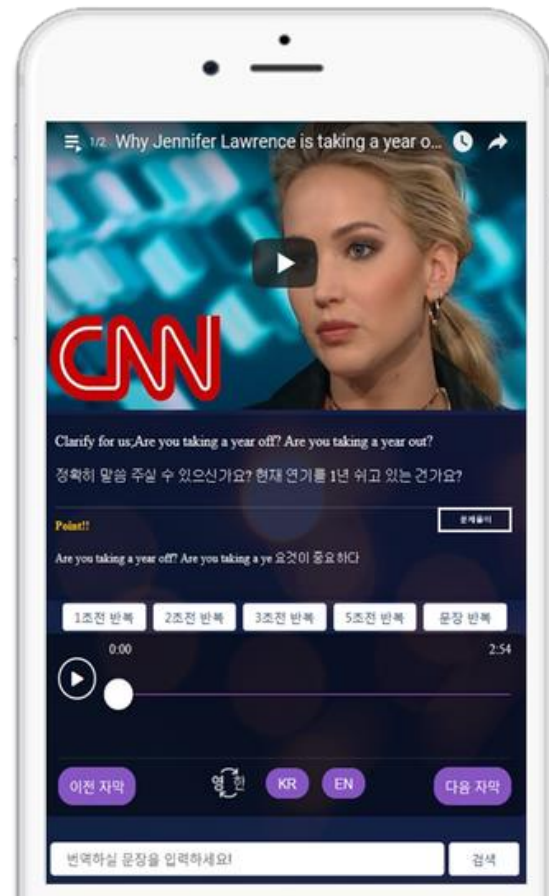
1/2 Why Jennifer Lawrence is taking a year o...

CNN

Clarify for us;Are you taking a year off? Are you taking a year out?

정확히 말씀 주실 수 있으신가요? 현재 연기를 1년 쉬고 있는 건가요?

Point!!

문제풀이

Are you taking a year off? Are you taking a ye 요것이 중요하다

1초전 반복 2초전 반복 3초전 반복 5초전 반복 문장 반복

0:00

2:54

이전 자막 영 한 KR EN 다음 자막

번역하실 문장을 입력하세요!

검색